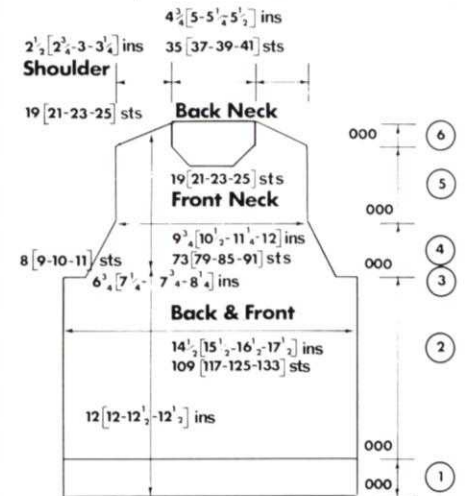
$4\frac{3}{4}$ [$5$-$5\frac{1}{4}$-$5\frac{1}{2}$] ins

$2\frac{1}{2}$ [$2\frac{3}{4}$-3-$3\frac{1}{4}$] ins

35 [37-39-41] sts

Shoulder

19 [21-23-25] sts

Back Neck

000

6

19 [21-23-25] sts

Front Neck

5

000

$9\frac{3}{4}$ [$10\frac{1}{2}$-$11\frac{1}{4}$-12] ins

73 [79-85-91] sts

4

8 [9-10-11] sts

$6\frac{3}{4}$ [$7\frac{1}{4}$-$7\frac{3}{4}$-$8\frac{1}{4}$] ins

000

3

Back & Front

$14\frac{1}{2}$ [$15\frac{1}{2}$-$16\frac{1}{2}$-$17\frac{1}{2}$] ins

109 [117-125-133] sts

2

12 [12-$12\frac{1}{2}$-$12\frac{1}{2}$] ins

000

000

1